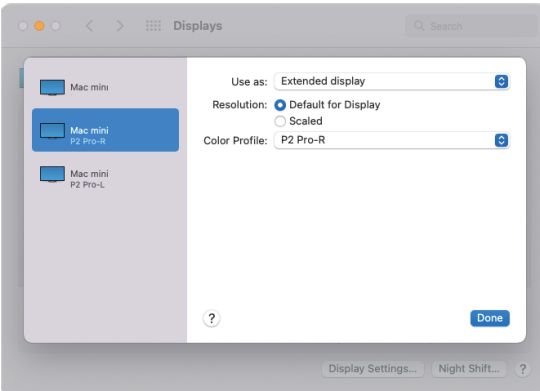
Displays

Search

Mac mini

Mac mini
P2 Pro-R

Mac mini
P2 Pro-L

Use as: Extended display

Resolution: Default for Display
Scaled

Color Profile: P2 Pro-R

?

Done

Display Settings...

Night Shift...

?